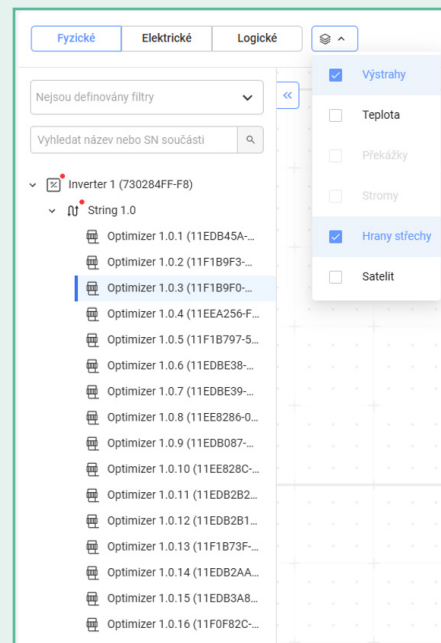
Fyzické | Elektrické | Logické

Nejsou definovány filtry

Vyhledat název nebo SN součásti

Inverter 1 (730284FF-F8)
String 1.0
Optimizer 1.0.1 (11EDB45A-...
Optimizer 1.0.2 (11F1B9F3-...
Optimizer 1.0.3 (11F1B9F0-...
Optimizer 1.0.4 (11EEA256-F...
Optimizer 1.0.5 (11F1B797-5...
Optimizer 1.0.6 (11EDBE38-...
Optimizer 1.0.7 (11EDBE39-...
Optimizer 1.0.8 (11EE8286-0...
Optimizer 1.0.9 (11EDB087-...
Optimizer 1.0.10 (11EE828C-...
Optimizer 1.0.11 (11EDB2B2...
Optimizer 1.0.12 (11EDB2B1...
Optimizer 1.0.13 (11F1B73F-...
Optimizer 1.0.14 (11EDB2AA...
Optimizer 1.0.15 (11EDB3A8...
Optimizer 1.0.16 (11F0F82C-...

Výstrahy
Teplota
Překážky
Stromy
Hrany střechy
Satelit